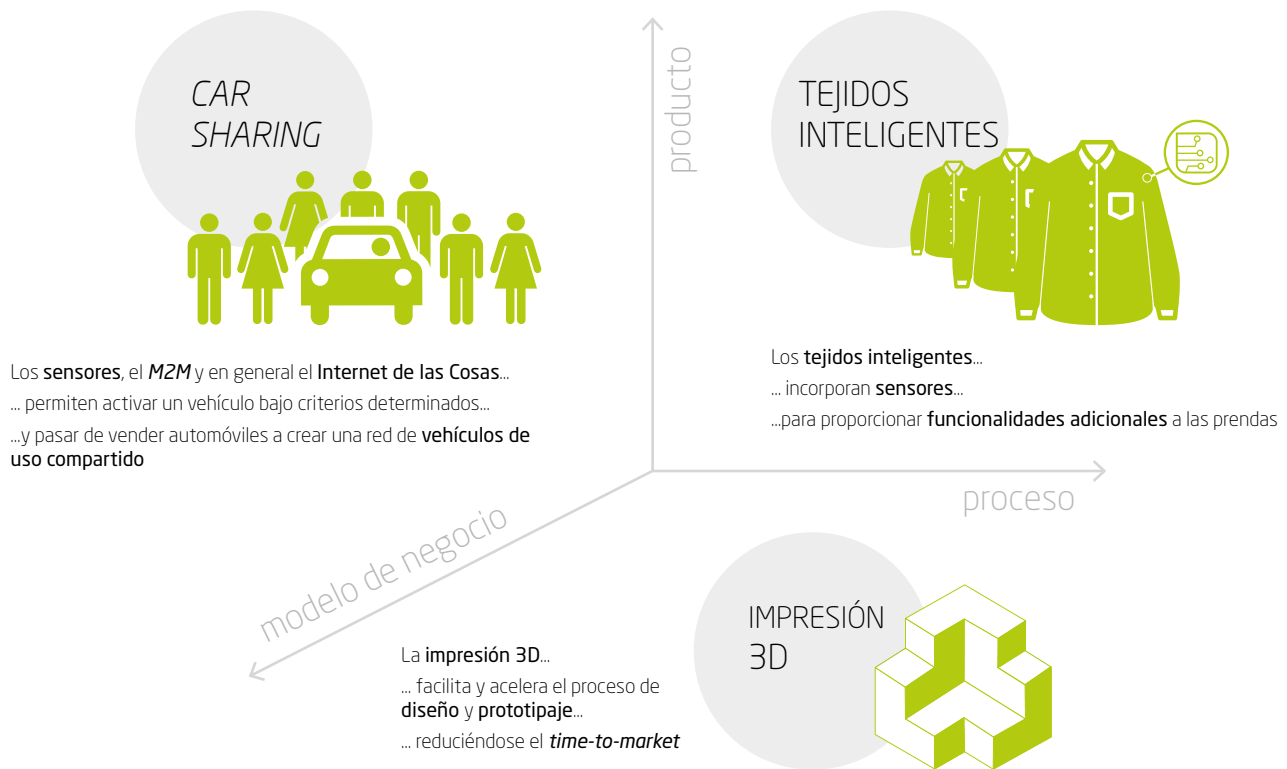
CAR SHARING

producto

TEJIDOS INTELIGENTES

Los sensores, el M2M y en general el Internet de las Cosas...
... permiten activar un vehículo bajo criterios determinados...
...y pasar de vender automóviles a crear una red de vehículos de uso compartido

Los tejidos inteligentes...
... incorporan sensores...
...para proporcionar funcionalidades adicionales a las prendas

proceso

modelo de negocio

IMPRESIÓN 3D

La impresión 3D...
... facilita y acelera el proceso de diseño y prototipaje...
... reduciéndose el time-to-market